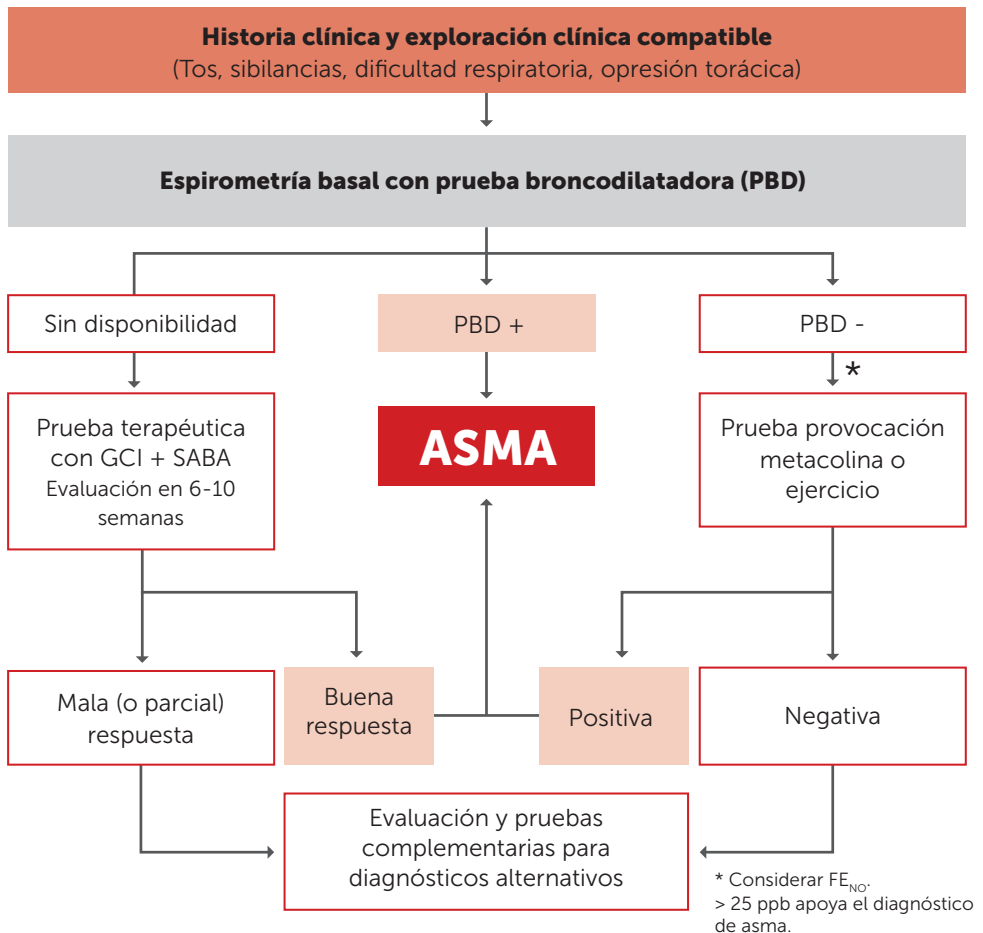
Historia clínica y exploración clínica compatible
(Tos, sibilancias, dificultad respiratoria, opresión torácica)

Espirometría basal con prueba broncodilatadora (PBD)

Sin disponibilidad

PBD +

PBD -

*

Prueba terapéutica con GCI + SABA
Evaluación en 6-10 semanas

ASMA

Prueba provocación metacolina o ejercicio

Mala (o parcial) respuesta

Buena respuesta

Positiva

Negativa

Evaluación y pruebas complementarias para diagnósticos alternativos

* Considerar $FE_{NO}$.
> 25 ppb apoya el diagnóstico de asma.